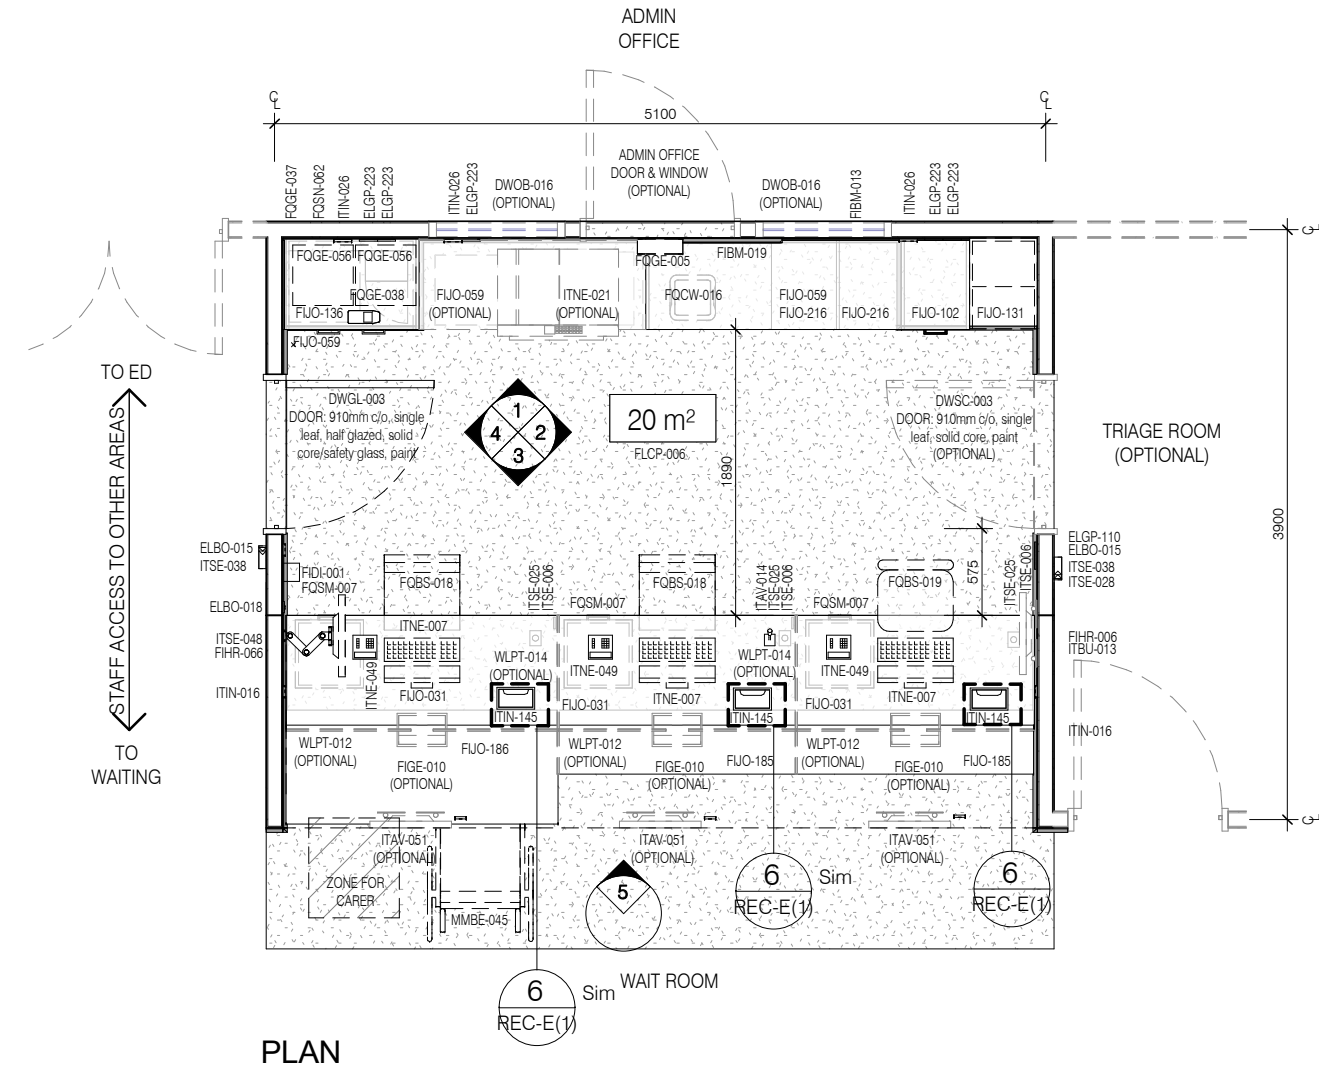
ADMIN OFFICE

5100

FQGE-037
FQSN-062
ITIN-026
ELGP-223
ELGP-223
ITIN-026
ELGP-223
DWOB-016 (OPTIONAL)
ADMIN OFFICE DOOR & WINDOW (OPTIONAL)
DWOB-016 (OPTIONAL)
FIBM-013
ITIN-026
ELGP-223
ELGP-223

FQGE-056
FQGE-056
FQGE-038
FIJO-136
FIJO-059
FIJO-059 (OPTIONAL)
ITNE-021 (OPTIONAL)
FQGE-005
FIBM-019
FQCW-016
FIJO-059
FIJO-216
FIJO-216
FIJO-102
FIJO-131

TO ED

DWGL-003
DOOR: 910mm c/o, single leaf, half glazed, solid core/safety glass, paint

1
4
2
3

20 m²
FLCP-006

1890

DWSC-003
DOOR: 910mm c/o, single leaf, solid core, paint (OPTIONAL)

TRIAGE ROOM (OPTIONAL)

3900

STAFF ACCESS TO OTHER AREAS

ELBO-015
ITSE-038
FIDI-001
FQSM-007
FQBS-018
ITSE-025
ITSE-006
FQBS-018
ITAV-014
ITSE-025
ITSE-006
FQBS-019
575
ITSE-025
ITSE-006
ELGP-110
ELBO-015
ITSE-038
ITSE-028

ELBO-018
FQSM-007
FQSM-007
ITSE-048
FIHR-066
ITNE-007
FIHR-006
ITBU-013
WLPT-014 (OPTIONAL)
WLPT-014 (OPTIONAL)
ITNE-049
ITNE-049
ITNE-049
ITNE-049
ITIN-016
FIJO-031
ITNE-007
ITNE-007
ITIN-145
FIJO-031
ITIN-145
FIJO-031
ITIN-145
ITIN-016

TO WAITING

WLPT-012 (OPTIONAL)
FIJO-186
FIGE-010 (OPTIONAL)
WLPT-012 (OPTIONAL)
FIGE-010 (OPTIONAL)
FIJO-185
WLPT-012 (OPTIONAL)
FIGE-010 (OPTIONAL)
FIJO-185

ITAV-051 (OPTIONAL)
ITAV-051 (OPTIONAL)
ITAV-051 (OPTIONAL)
ZONE FOR CARER
MMBE-045
5
6
REC-E(1)
Sim
6
REC-E(1)

WAIT ROOM
6
REC-E(1)
Sim

PLAN